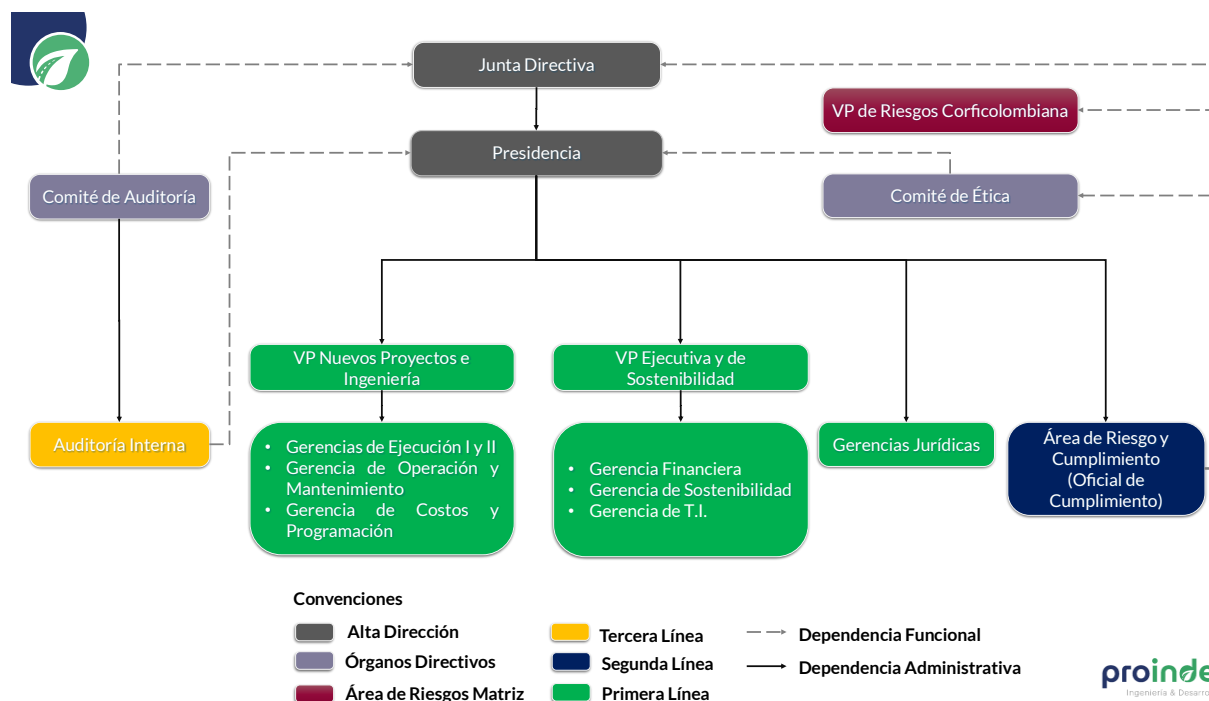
Junta Directiva

VP de Riesgos Corficolombiana

Presidencia

Comité de Auditoría

Comité de Ética

VP Nuevos Proyectos e Ingeniería

VP Ejecutiva y de Sostenibilidad

Auditoría Interna

- Gerencias de Ejecución I y II
- Gerencia de Operación y Mantenimiento
- Gerencia de Costos y Programación

- Gerencia Financiera
- Gerencia de Sostenibilidad
- Gerencia de T.I.

Gerencias Jurídicas

Área de Riesgo y Cumplimiento (Oficial de Cumplimiento)

Convenciones

Alta Dirección

Órganos Directivos

Área de Riesgos Matriz

Tercera Línea

Segunda Línea

Primera Línea

Dependencia Funcional

Dependencia Administrativa

proinde
Ingeniería & Desarro